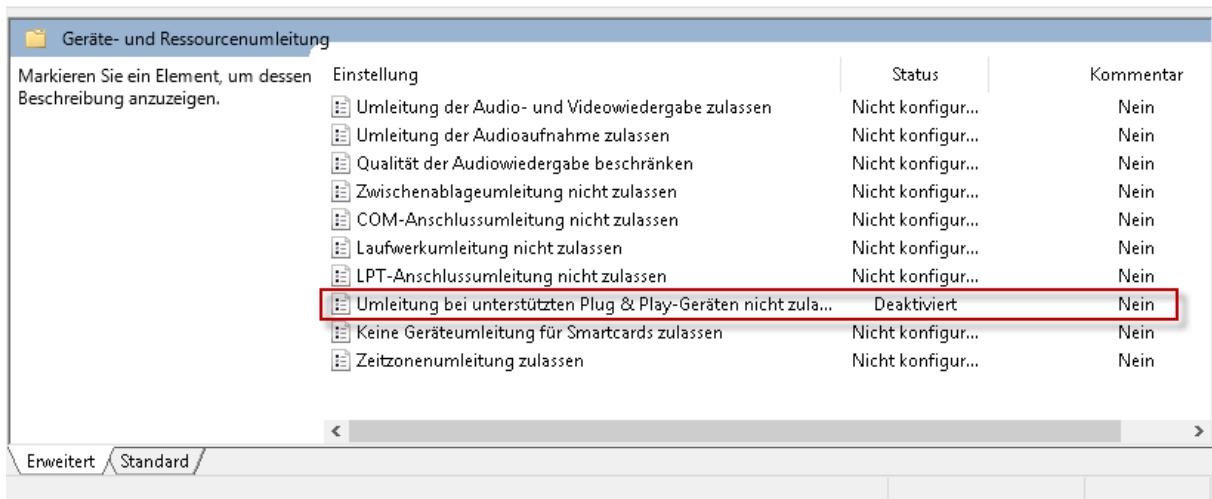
Geräte- und Ressourcenumleitung

Markieren Sie ein Element, um dessen Beschreibung anzuzeigen.

| Einstellung | Status | Kommentar |
|---|---|---|
| Umleitung der Audio- und Videowiedergabe zulassen | Nicht konfigur... | Nein |
| Umleitung der Audioaufnahme zulassen | Nicht konfigur... | Nein |
| Qualität der Audiowiedergabe beschränken | Nicht konfigur... | Nein |
| Zwischenablageumleitung nicht zulassen | Nicht konfigur... | Nein |
| COM-Anschlussumleitung nicht zulassen | Nicht konfigur... | Nein |
| Laufwerkumleitung nicht zulassen | Nicht konfigur... | Nein |
| LPT-Anschlussumleitung nicht zulassen | Nicht konfigur... | Nein |
| Umleitung bei unterstützten Plug & Play-Geräten nicht zula... | Deaktiviert | Nein |
| Keine Geräteumleitung für Smartcards zulassen | Nicht konfigur... | Nein |
| Zeitzonenumleitung zulassen | Nicht konfigur... | Nein |

Erweitert Standard